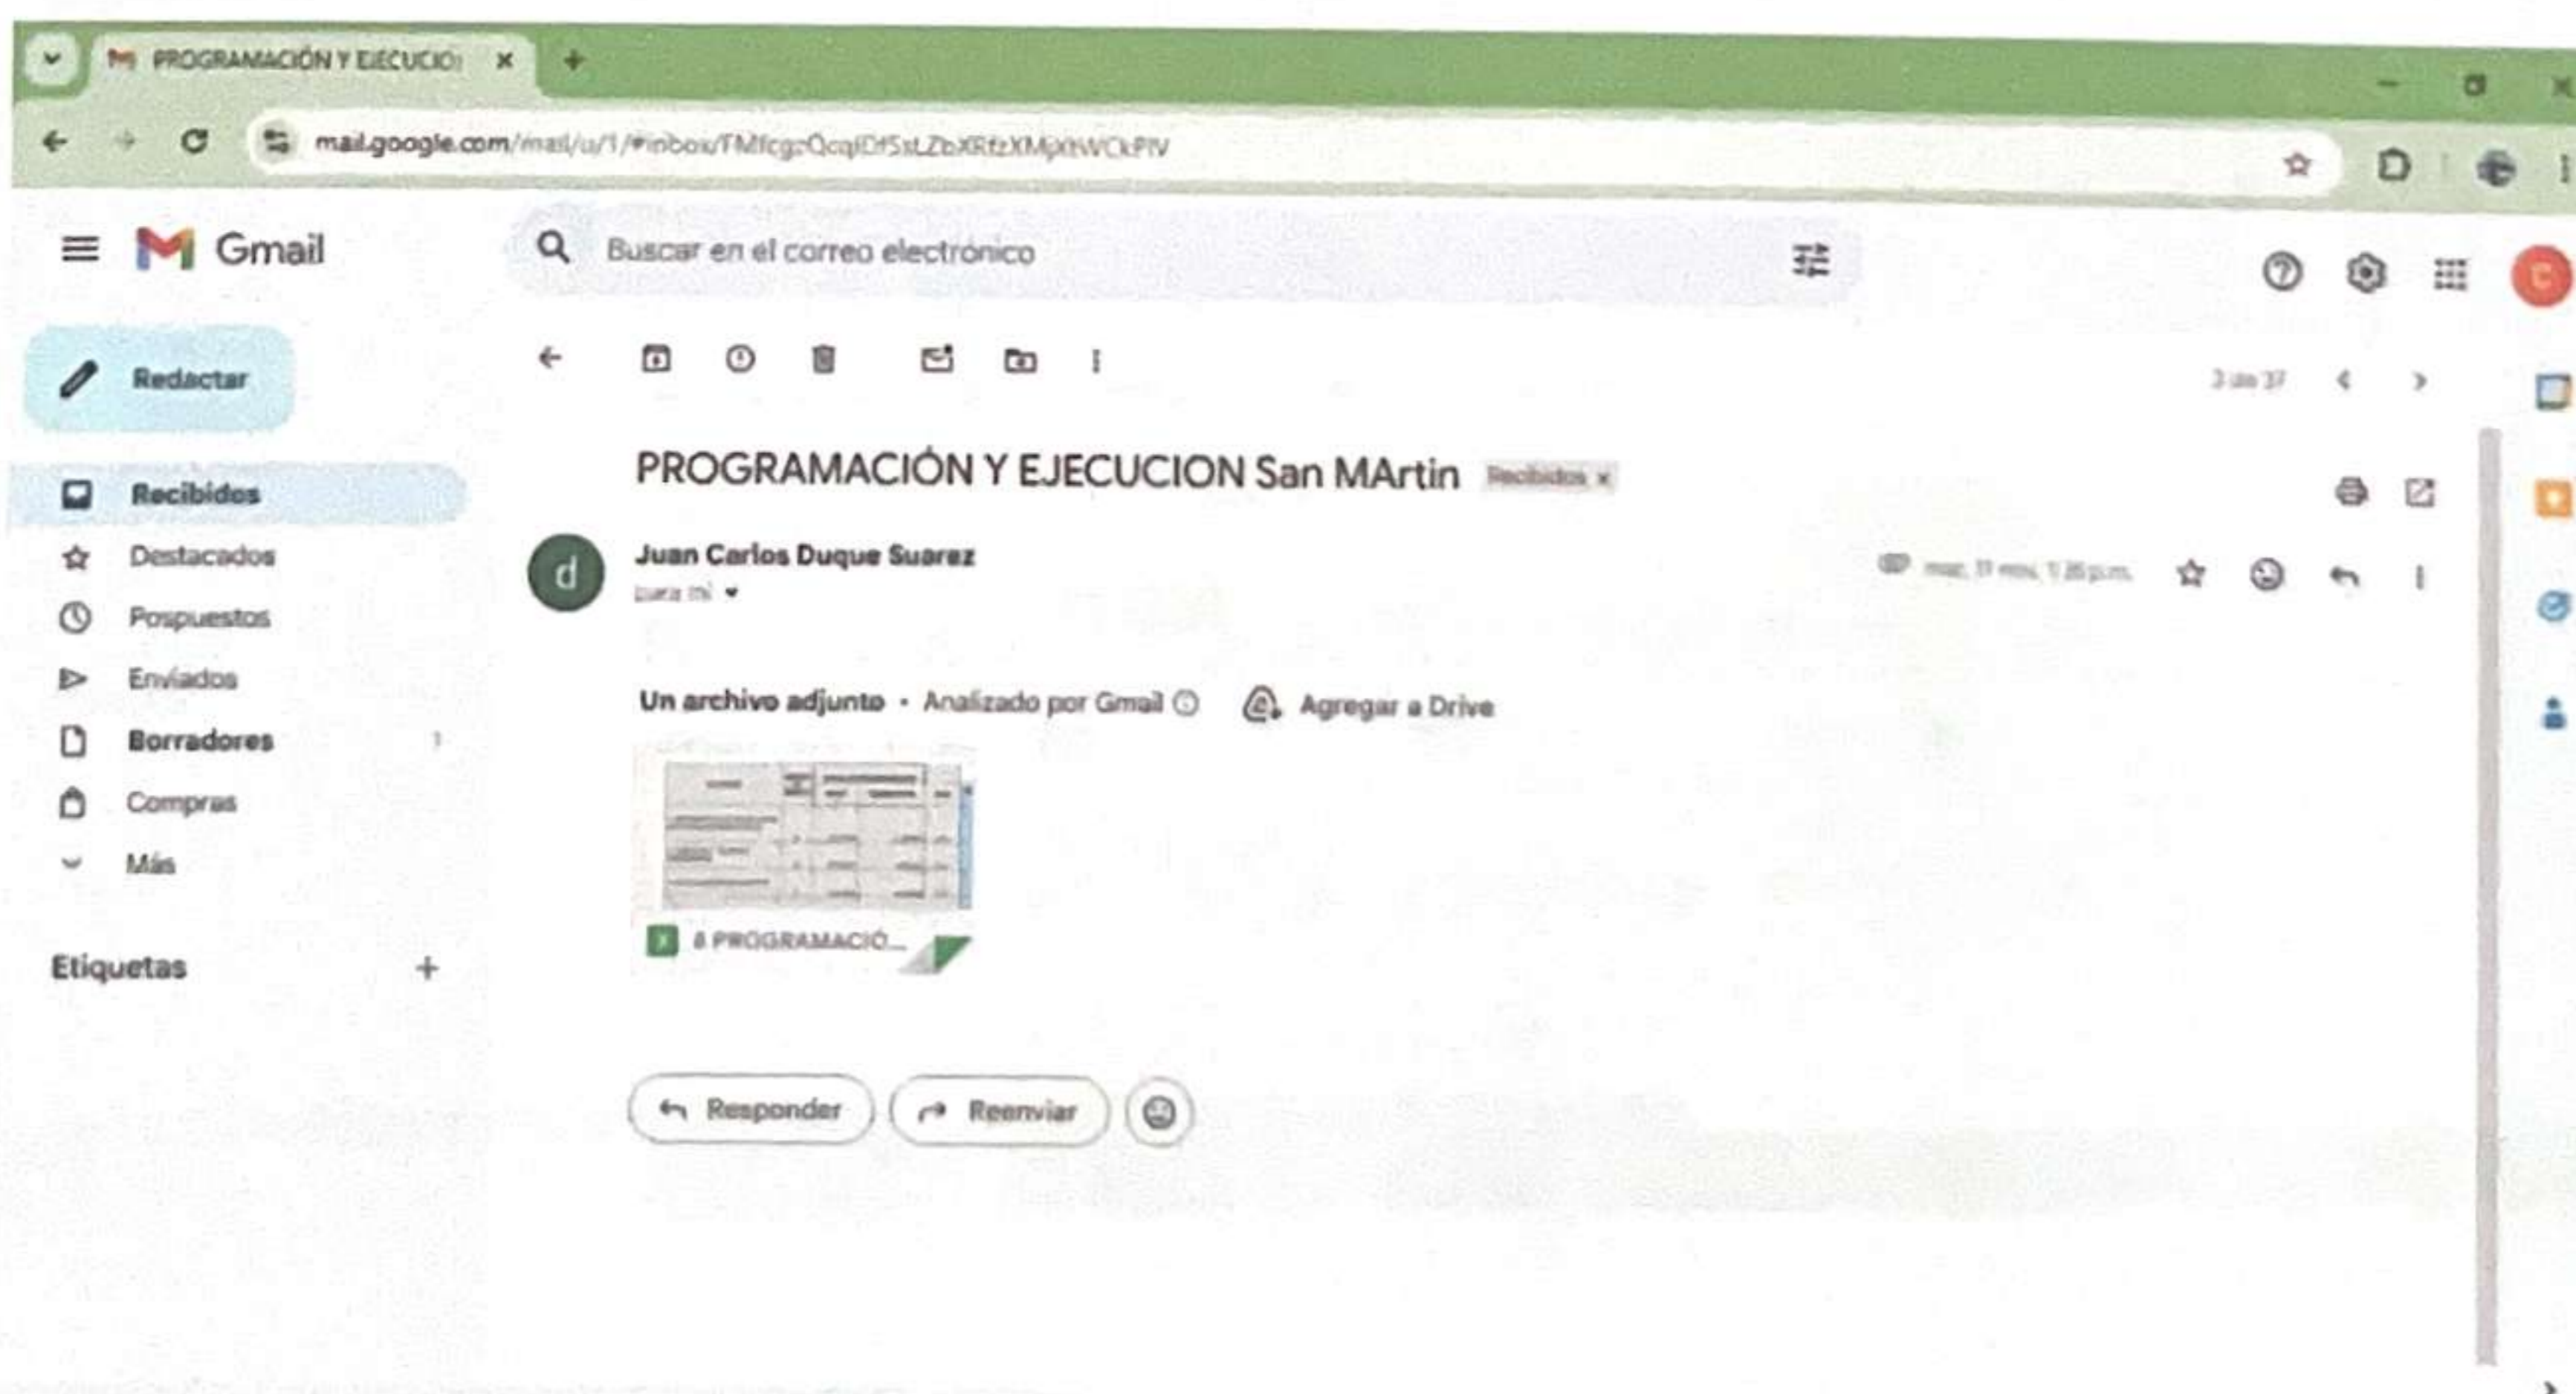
PROGRAMACIÓN Y EJECUCIO ×

mail.google.com/mail/u/1/#inbox/FMfcgzQcqlDfSxLZbXRtzXMpXWCkPlV

Gmail

Buscar en el correo electrónico

Redactar

Recibidos

Destacados

Pospuestos

Enviados

Borradores 1

Compras

Más

Etiquetas +

3 de 37

PROGRAMACIÓN Y EJECUCION San MArtin Recibidos ×

Juan Carlos Duque Suarez
para mí

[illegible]

Un archivo adjunto • Analizado por Gmail Agregar a Drive

8 PROGRAMACIÓ...

Responder

Reenviar